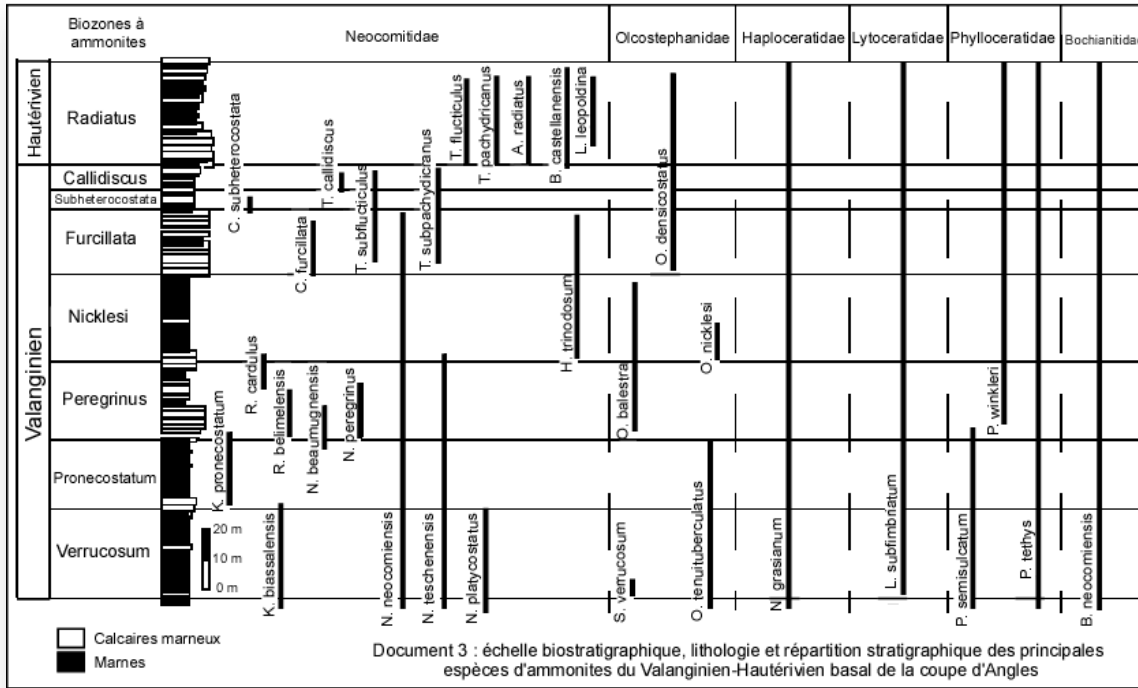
| Biozones à ammonites | Neocomitidae | Olcostephanidae | Haploceratidae | Lytoceratidae | Phylloceratidae | Bochianitidae |
|---|---|---|---|---|---|---|

Hautérivien
Valanginien

Radiatus
Callidiscus
Subheterocostata
Furcillata
Nicklesi
Peregrinus
Pronecostatum
Verrucosum

C. subheterocostata
T. callidiscus
T. subflucticulus
C. furcillata
T. subpachydicranus
T. flucticulus
T. pachydricanus
A. radiatus
B. castellanensis
L. leopoldina
O. densicostatus
H. trinodosum
O. balestrai
O. nicklesi
R. cardulus
R. belimelensis
N. beaumugnensis
N. peregrinus
K. pronecostatum
K. biassalensis
N. neocomiensis
N. teschenensis
N. platycostatus
S. verrucosum
O. tenuituberculatus
N. grasianum
L. subfimbriatum
P. winkleri
P. semisulcatum
P. tethys
B. neocomiensis

20 m
10 m
0 m

Calcaires marneux
Marnes

Document 3 : échelle biostratigraphique, lithologie et répartition stratigraphique des principales espèces d'ammonites du Valanginien-Hautérivien basal de la coupe d'Angles